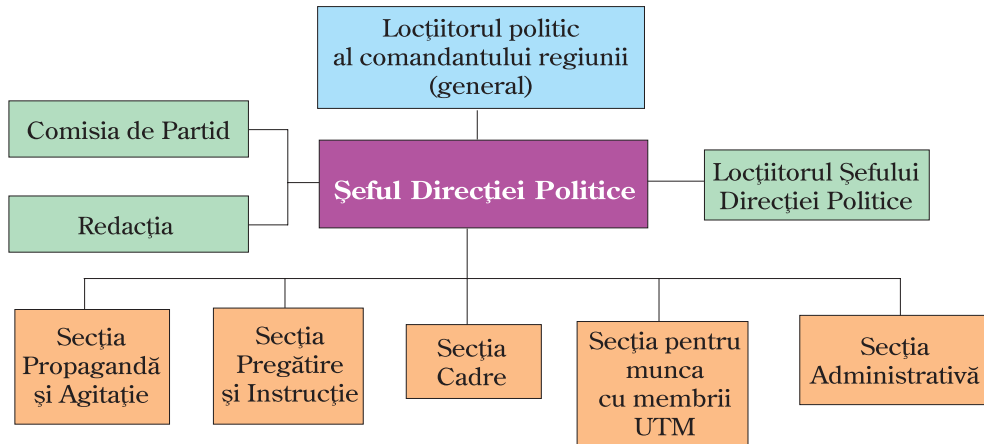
Locţiitorul politic al comandantului regiunii (general)

Comisia de Partid

Redacţia

Şeful Direcţiei Politice

Locţiitorul Şefului Direcţiei Politice

Secţia Propagandă şi Agitaţie

Secţia Pregătire şi Instrucţie

Secţia Cadre

Secţia pentru munca cu membrii UTM

Secţia Administrativă